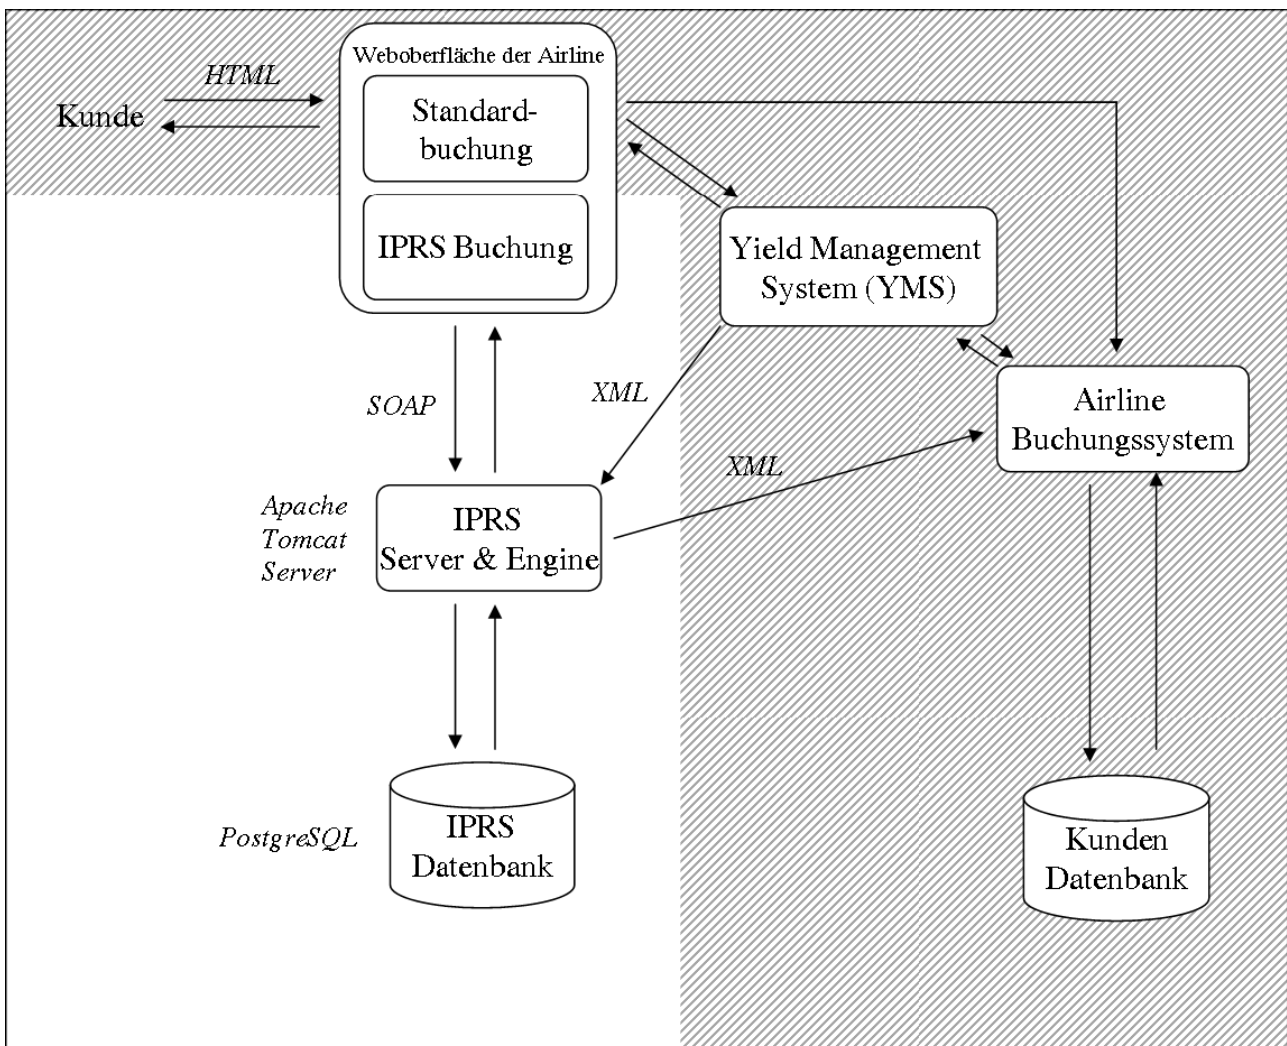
HTML

Kunde

Weboberfläche der Airline

Standardbuchung

IPRS Buchung

Yield Management System (YMS)

SOAP

XML

XML

Airline Buchungssystem

Apache Tomcat Server

IPRS Server & Engine

PostgreSQL

IPRS Datenbank

Kunden Datenbank